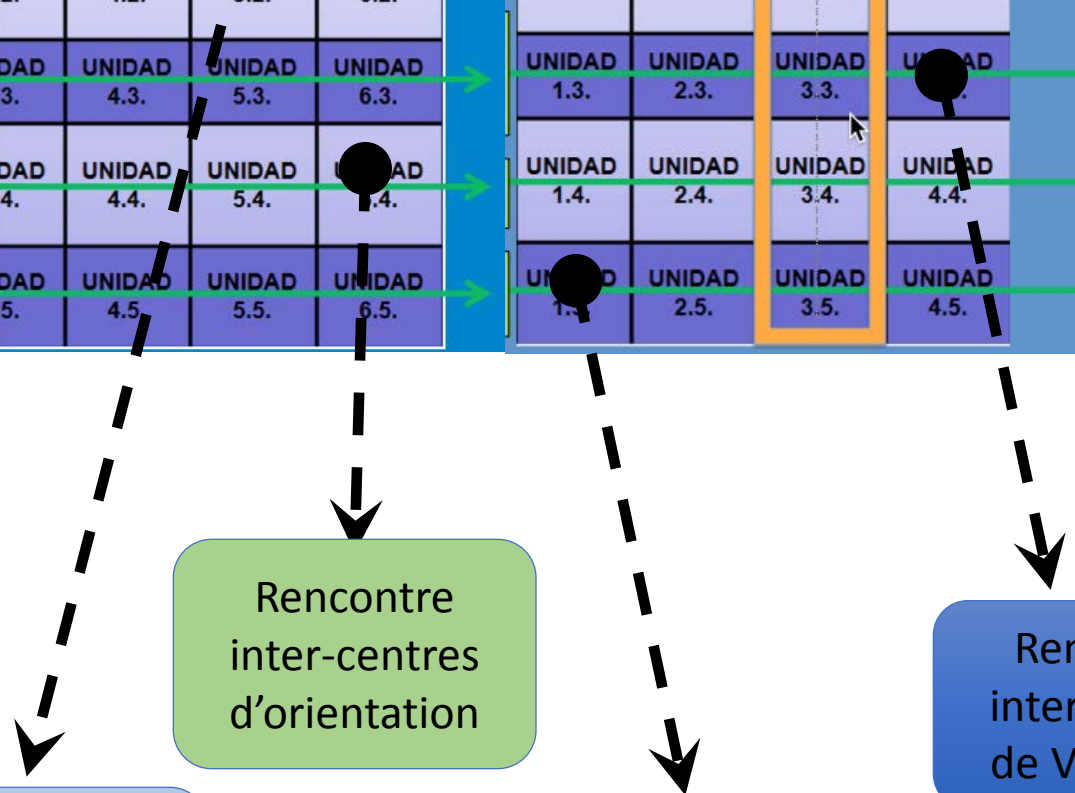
| DAD 3. | UNIDAD 4.3. | UNIDAD 5.3. | UNIDAD 6.3. |
|---|---|---|---|
| DAD 4. | UNIDAD 4.4. | UNIDAD 5.4. | U AD .4. |
| DAD 5. | UNIDAD 4.5. | UNIDAD 5.5. | UNIDAD 6.5. |

| UNIDAD 1.3. | UNIDAD 2.3. | UNIDAD 3.3. | U AD |
|---|---|---|---|
| UNIDAD 1.4. | UNIDAD 2.4. | UNIDAD 3.4. | UNIDAD 4.4. |
| UN D 1. | UNIDAD 2.5. | UNIDAD 3.5. | UNIDAD 4.5. |

Rencontre inter-centres d’orientation

Ren inter de V